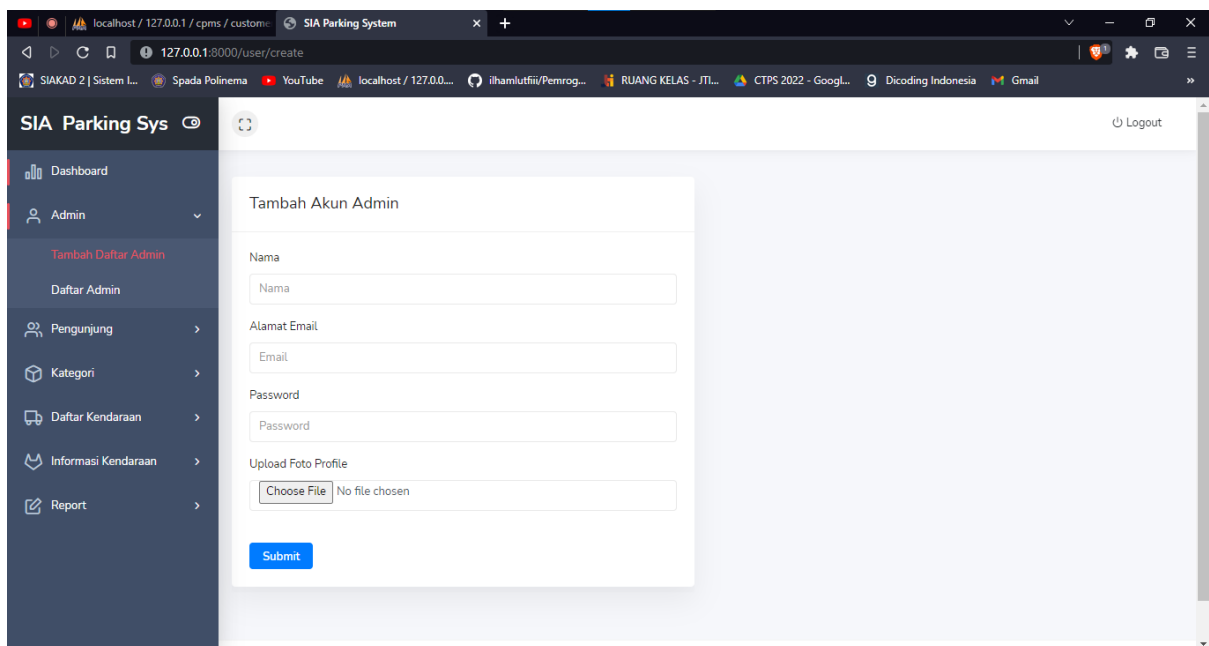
localhost / 127.0.0.1 / cpms / custome
SIA Parking System
127.0.0.1:8000/user/create
SIAKAD 2 | Sistem I... Spada Polinema YouTube localhost / 127.0.0.... ilhamlutfiii/Pemrog... RUANG KELAS - JTI... CTPS 2022 - Googl... Dicoding Indonesia Gmail

SIA Parking Sys
Logout

Dashboard
Admin
Tambah Daftar Admin
Daftar Admin
Pengunjung
Kategori
Daftar Kendaraan
Informasi Kendaraan
Report

Tambah Akun Admin

Nama
Nama

Alamat Email
Email

Password
Password

Upload Foto Profile
Choose File No file chosen

Submit